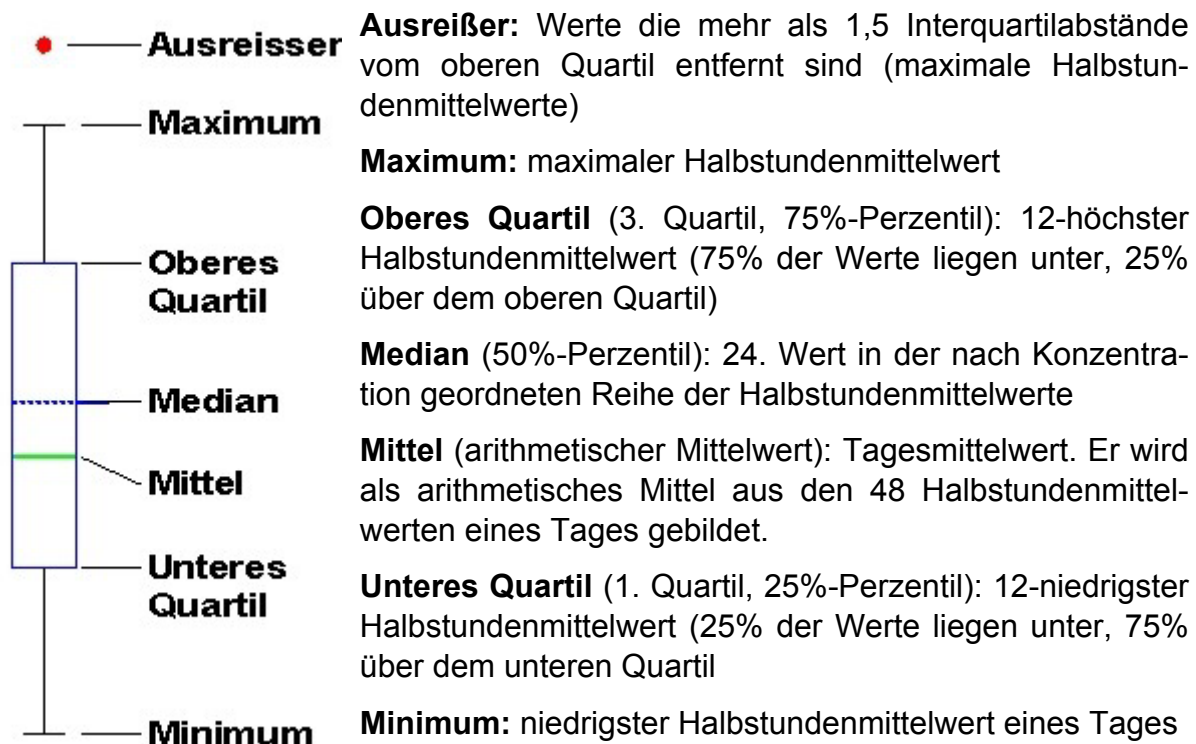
Ausreisser

Maximum

Oberes Quartil

Median

Mittel

Unteres Quartil

Minimum

**Ausreißer:** Werte die mehr als 1,5 Interquartilabstände vom oberen Quartil entfernt sind (maximale Halbstundenmittelwerte)

**Maximum:** maximaler Halbstundenmittelwert

**Oberes Quartil** (3. Quartil, 75%-Perzentil): 12-höchster Halbstundenmittelwert (75% der Werte liegen unter, 25% über dem oberen Quartil)

**Median** (50%-Perzentil): 24. Wert in der nach Konzentration geordneten Reihe der Halbstundenmittelwerte

**Mittel** (arithmetischer Mittelwert): Tagesmittelwert. Er wird als arithmetisches Mittel aus den 48 Halbstundenmittelwerten eines Tages gebildet.

**Unteres Quartil** (1. Quartil, 25%-Perzentil): 12-niedrigster Halbstundenmittelwert (25% der Werte liegen unter, 75% über dem unteren Quartil

**Minimum:** niedrigster Halbstundenmittelwert eines Tages